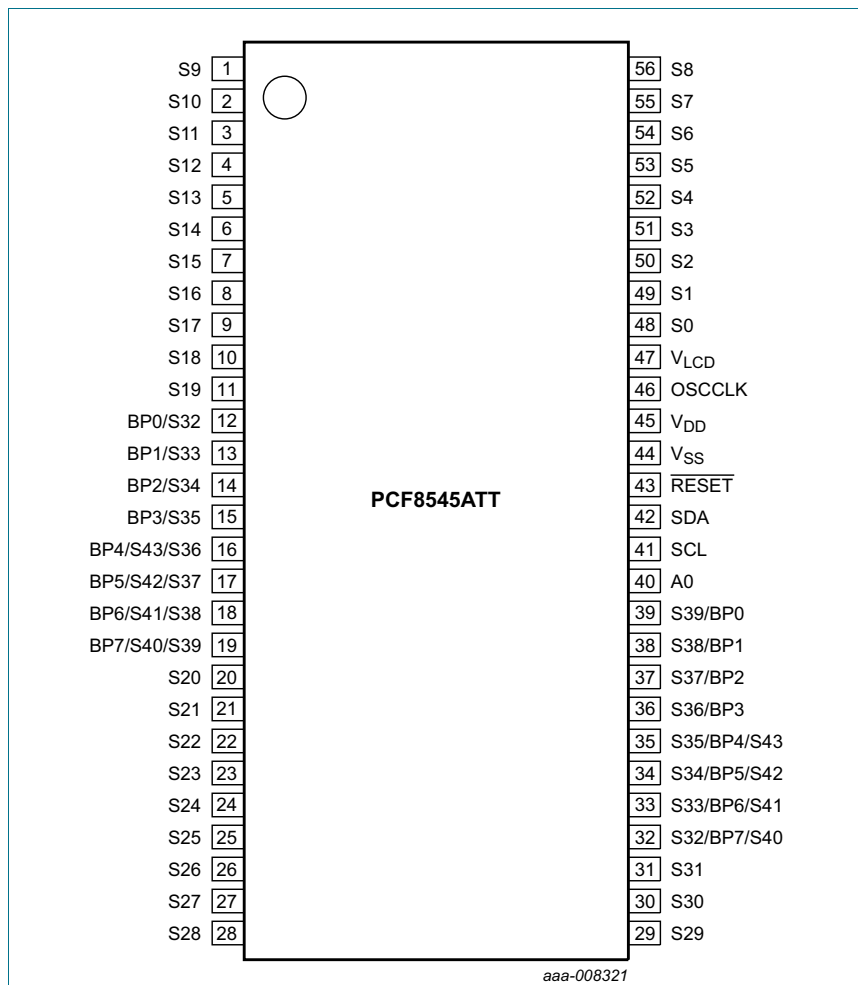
S9 1
S10 2
S11 3
S12 4
S13 5
S14 6
S15 7
S16 8
S17 9
S18 10
S19 11
BP0/S32 12
BP1/S33 13
BP2/S34 14
BP3/S35 15
BP4/S43/S36 16
BP5/S42/S37 17
BP6/S41/S38 18
BP7/S40/S39 19
S20 20
S21 21
S22 22
S23 23
S24 24
S25 25
S26 26
S27 27
S28 28

PCF8545ATT

56 S8
55 S7
54 S6
53 S5
52 S4
51 S3
50 S2
49 S1
48 S0
47 $V_{LCD}$
46 OSCCLK
45 $V_{DD}$
44 $V_{SS}$
43 $\overline{RESET}$
42 SDA
41 SCL
40 A0
39 S39/BP0
38 S38/BP1
37 S37/BP2
36 S36/BP3
35 S35/BP4/S43
34 S34/BP5/S42
33 S33/BP6/S41
32 S32/BP7/S40
31 S31
30 S30
29 S29

aaa-008321